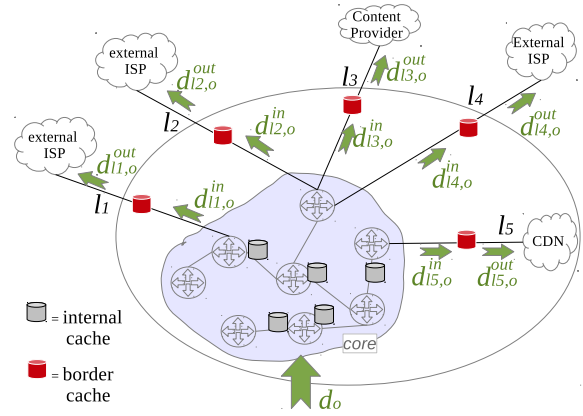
Content Provider

external ISP

External ISP

external ISP

$d_{l2,o}^{out}$

$l_3$

$d_{l3,o}^{out}$

$l_4$

$d_{l4,o}^{out}$

$l_2$

$d_{l2,o}^{in}$

$d_{l3,o}^{in}$

$d_{l1,o}^{out}$

$d_{l4,o}^{in}$

$l_1$

$d_{l1,o}^{in}$

$l_5$

CDN

$d_{l5,o}^{in}$

$d_{l5,o}^{out}$

= internal cache

= border cache

core

$d_o$